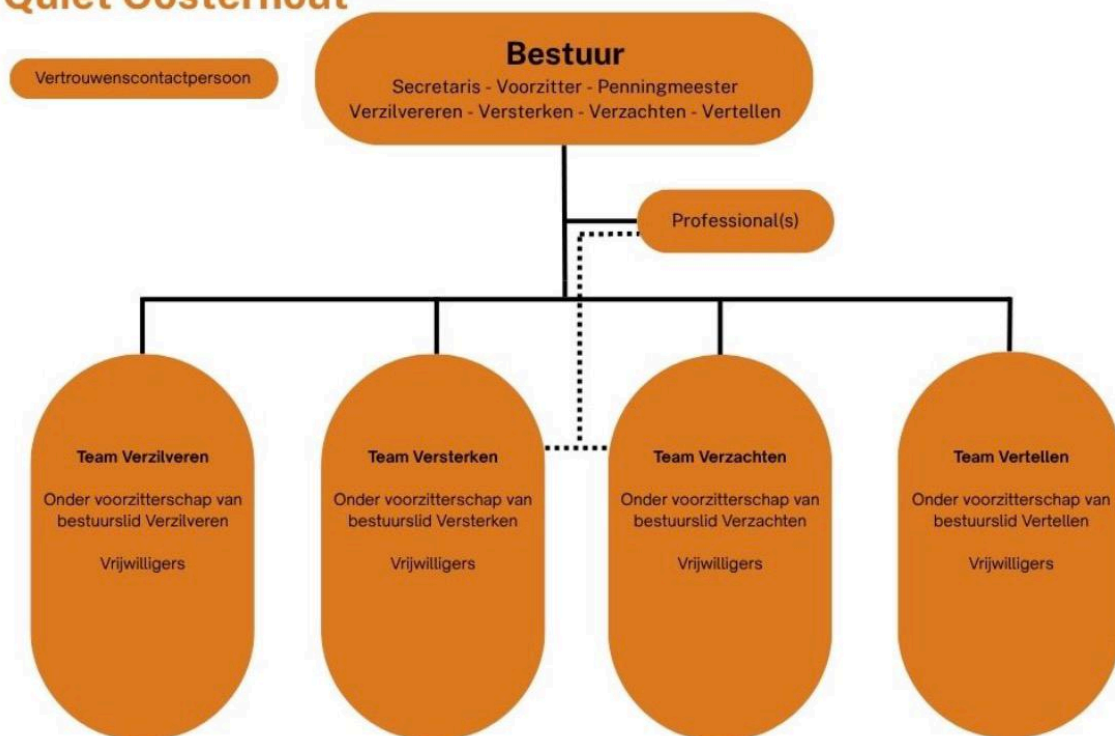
Quiet Oosterhout

Vertrouwenscontactpersoon

Bestuur
Secretaris - Voorzitter - Penningmeester
Verzilvereren - Versterken - Verzachten - Vertellen

Professional(s)

Team Verzilveren
Onder voorzitterschap van bestuurslid Verzilveren
Vrijwilligers

Team Versterken
Onder voorzitterschap van bestuurslid Versterken
Vrijwilligers

Team Verzachten
Onder voorzitterschap van bestuurslid Verzachten
Vrijwilligers

Team Vertellen
Onder voorzitterschap van bestuurslid Vertellen
Vrijwilligers